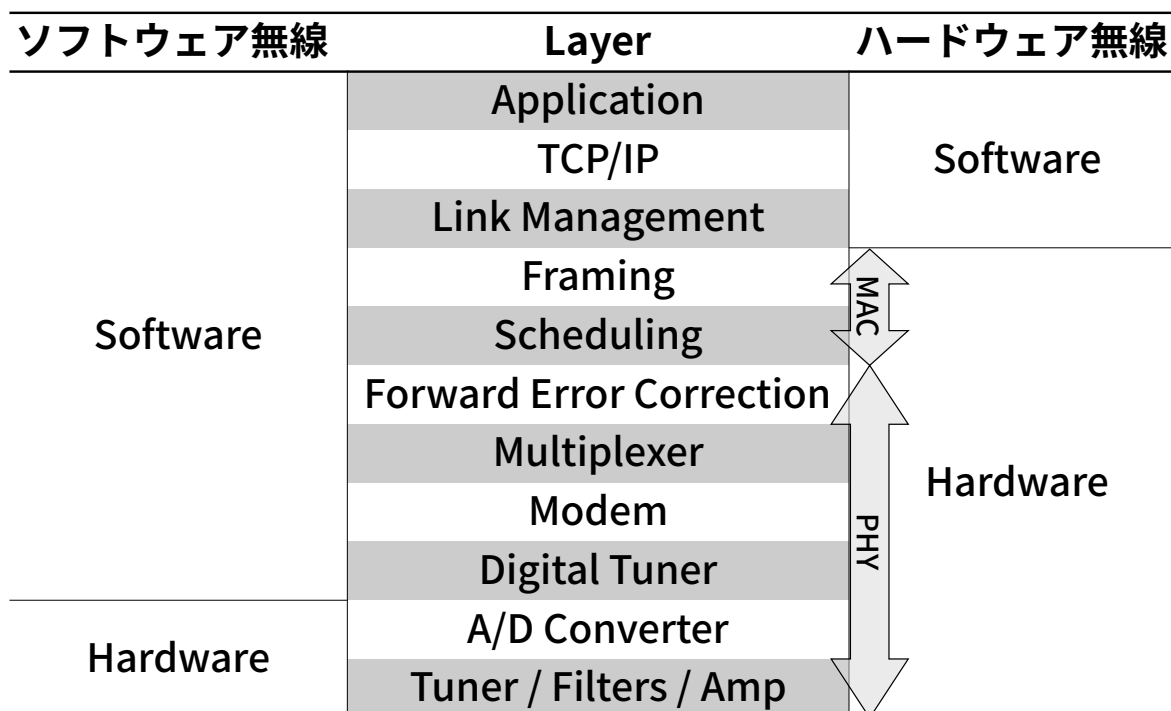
| ソフトウェア無線 | Layer | ハードウェア無線 |
|---|---|---|
| Software | Application | Software |
| | TCP/IP | |
| | Link Management | |
| | Framing | Hardware |
| | Scheduling | |
| | Forward Error Correction | |
| | Multiplexer | |
| | Modem | |
| | Digital Tuner | |
| Hardware | A/D Converter | |
| | Tuner / Filters / Amp | |

MAC

PHY